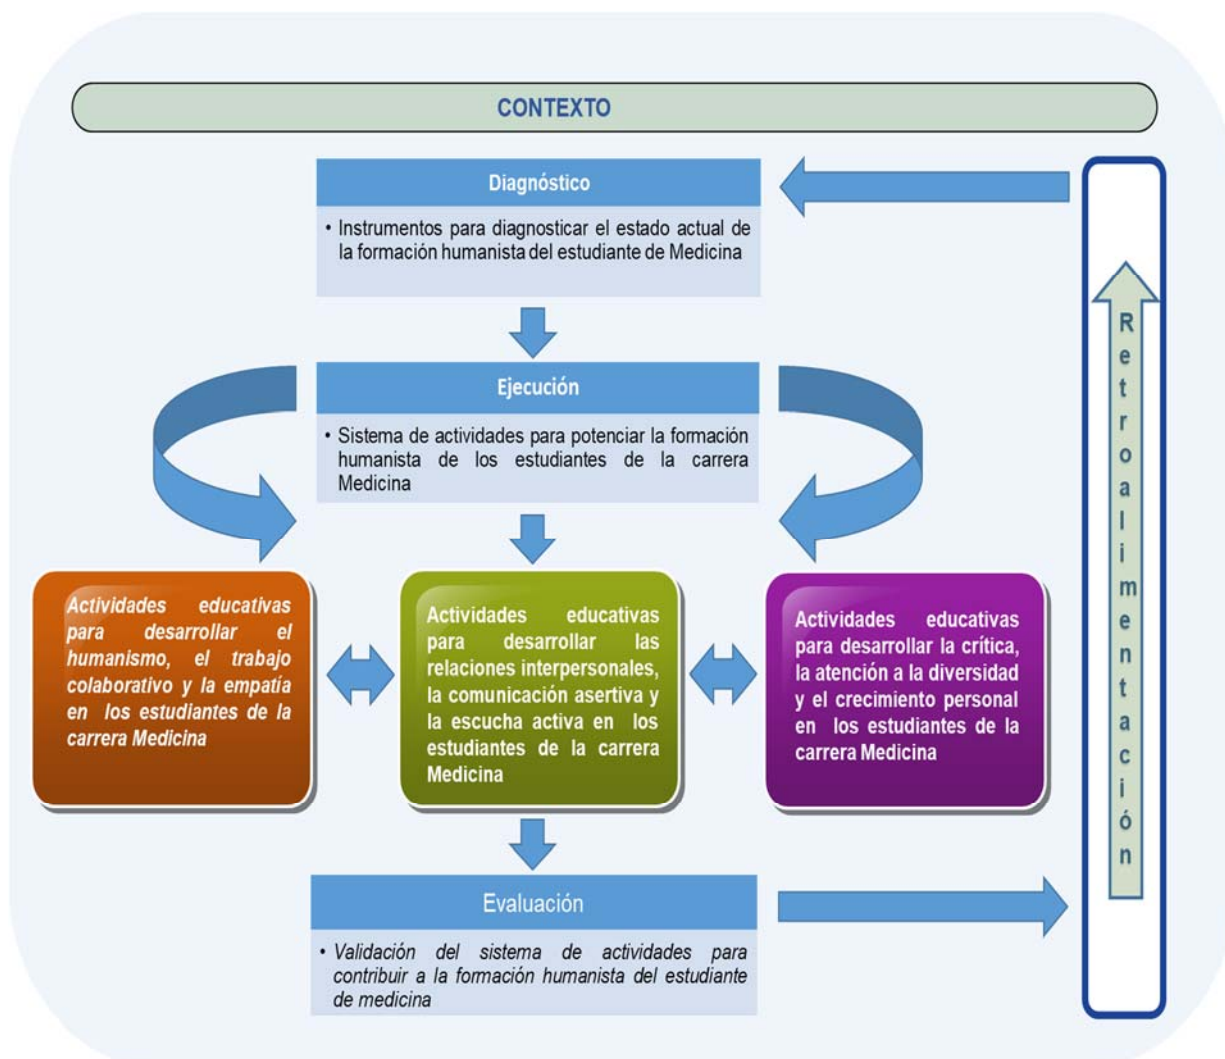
CONTEXTO

Diagnóstico

• Instrumentos para diagnosticar el estado actual de la formación humanista del estudiante de Medicina

Ejecución

• Sistema de actividades para potenciar la formación humanista de los estudiantes de la carrera Medicina

Actividades educativas para desarrollar el humanismo, el trabajo colaborativo y la empatía en los estudiantes de la carrera Medicina

Actividades educativas para desarrollar las relaciones interpersonales, la comunicación asertiva y la escucha activa en los estudiantes de la carrera Medicina

Actividades educativas para desarrollar la crítica, la atención a la diversidad y el crecimiento personal en los estudiantes de la carrera Medicina

Evaluación

• Validación del sistema de actividades para contribuir a la formación humanista del estudiante de medicina

Retroalimentación